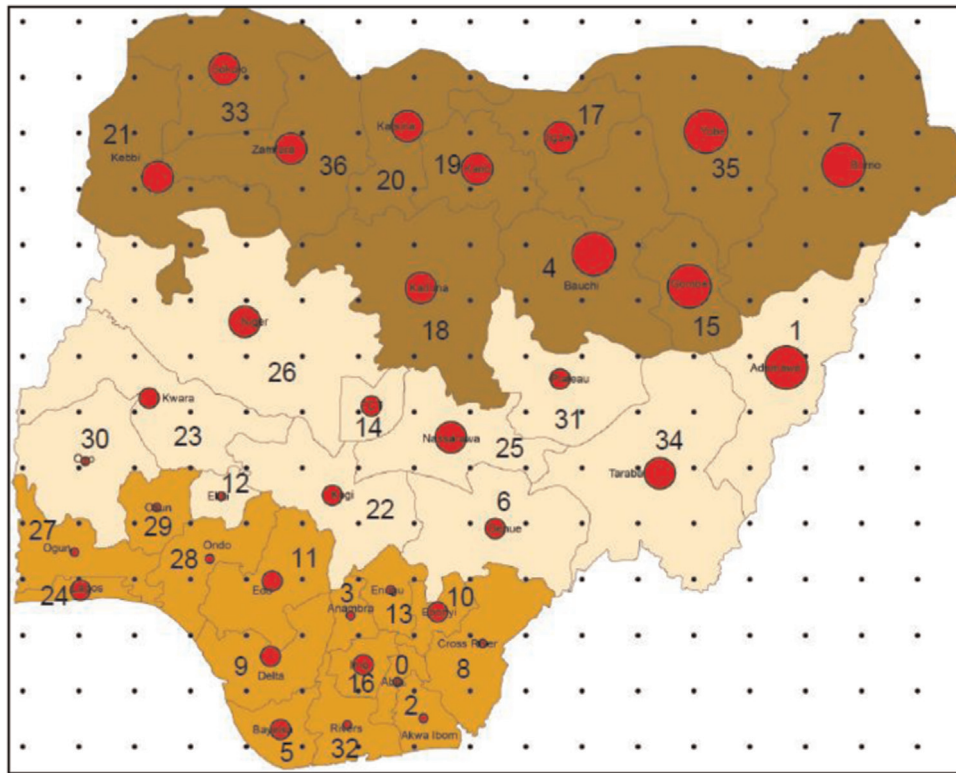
Sokoto
33
21
Kebbi
Zamfara
36
Katsina
20
19
Kano
Jigawa
17
Yobe
35
7
Borno
4
Bauchi
Gombe
15
Kaduna
18
Niger
26
1
Adamawa
Plateau
31
Kwara
FCT
14
Nassarawa
25
30
Oyo
23
34
Taraba
12
Ekiti
Kogi
22
6
Benue
Osun
29
27
Ogun
28
Ondo
11
Edo
24
Lagos
3
Anambra
Enugu
13
Ebonyi
10
Cross River
8
9
Delta
Imo
16
0
Abia
2
Akwa Ibom
Bayelsa
5
Rivers
32